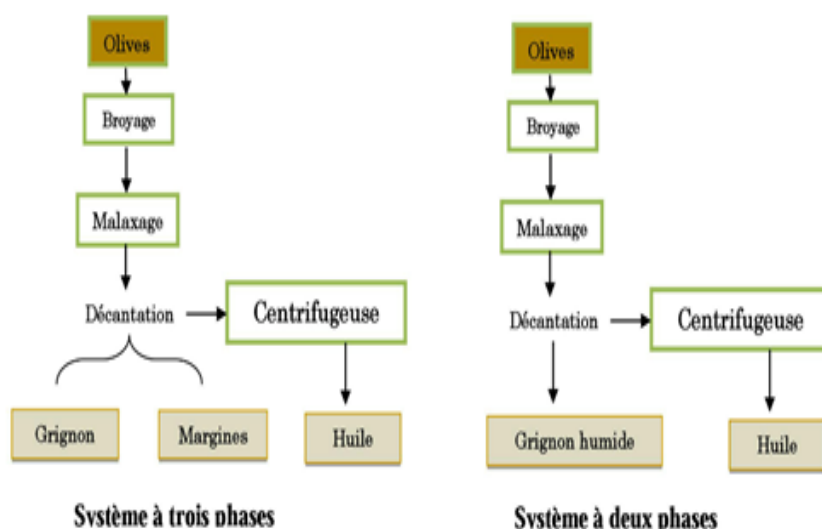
Olives

Broyage

Malaxage

Décantation

Centrifugeuse

Grignon

Margines

Huile

Système à trois phases

Olives

Broyage

Malaxage

Décantation

Centrifugeuse

Grignon humide

Huile

Système à deux phases